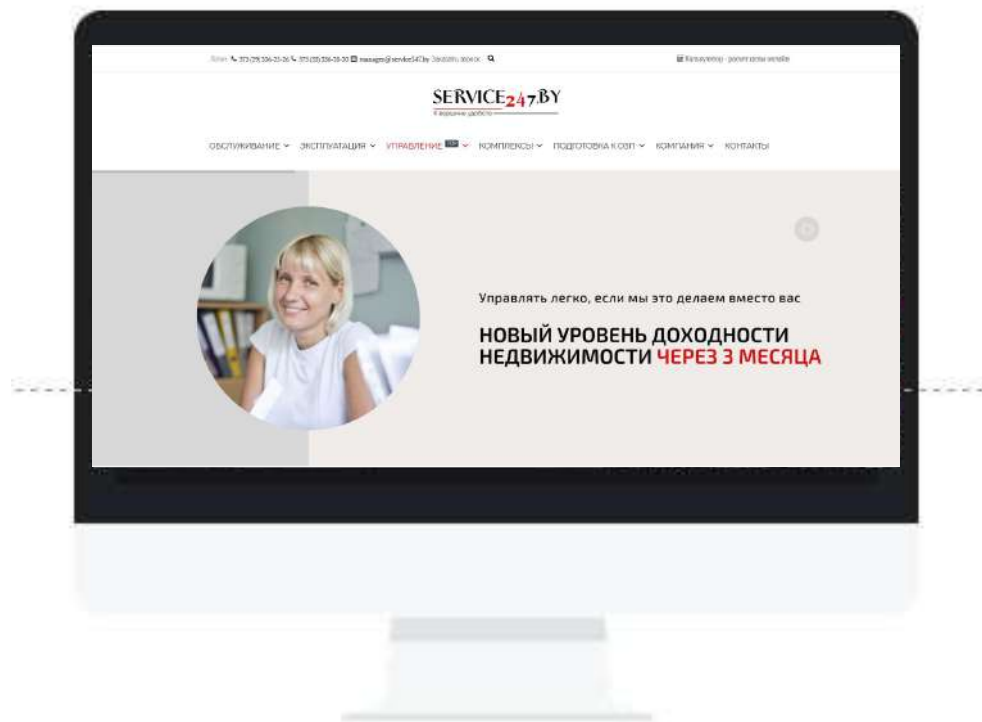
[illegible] 375 (29) 336-23-26 375 (33) 336-33-30 manager@service247.by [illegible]

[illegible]

SERVICE247.BY

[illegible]

ОБСЛУЖИВАНИЕ ЭКСПЛУАТАЦИЯ УПРАВЛЕНИЕ КОМПЛЕКСЫ ПОДГОТОВКА К ОЗП КОМПАНИЯ КОНТАКТЫ

Управлять легко, если мы это делаем вместо вас

НОВЫЙ УРОВЕНЬ ДОХОДНОСТИ НЕДВИЖИМОСТИ ЧЕРЕЗ 3 МЕСЯЦА